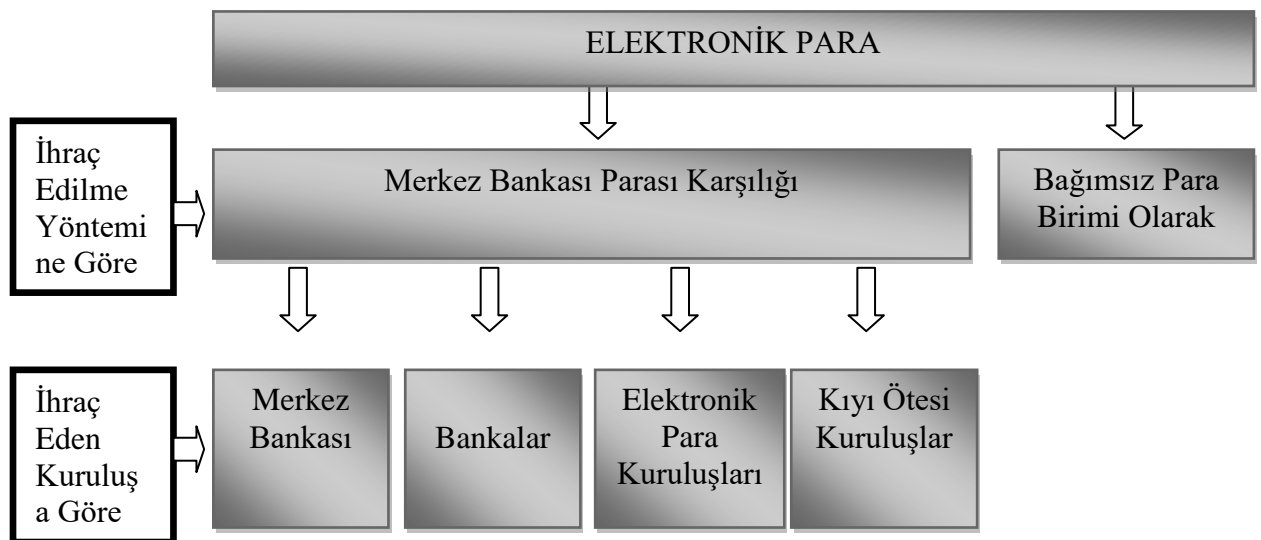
ELEKTRONİK PARA

İhraç Edilme Yöntemine Göre

Merkez Bankası Parası Karşılığı

Bağımsız Para Birimi Olarak

İhraç Eden Kuruluşa Göre

Merkez Bankası

Bankalar

Elektronik Para Kuruluşları

Kıyı Ötesi Kuruluşlar